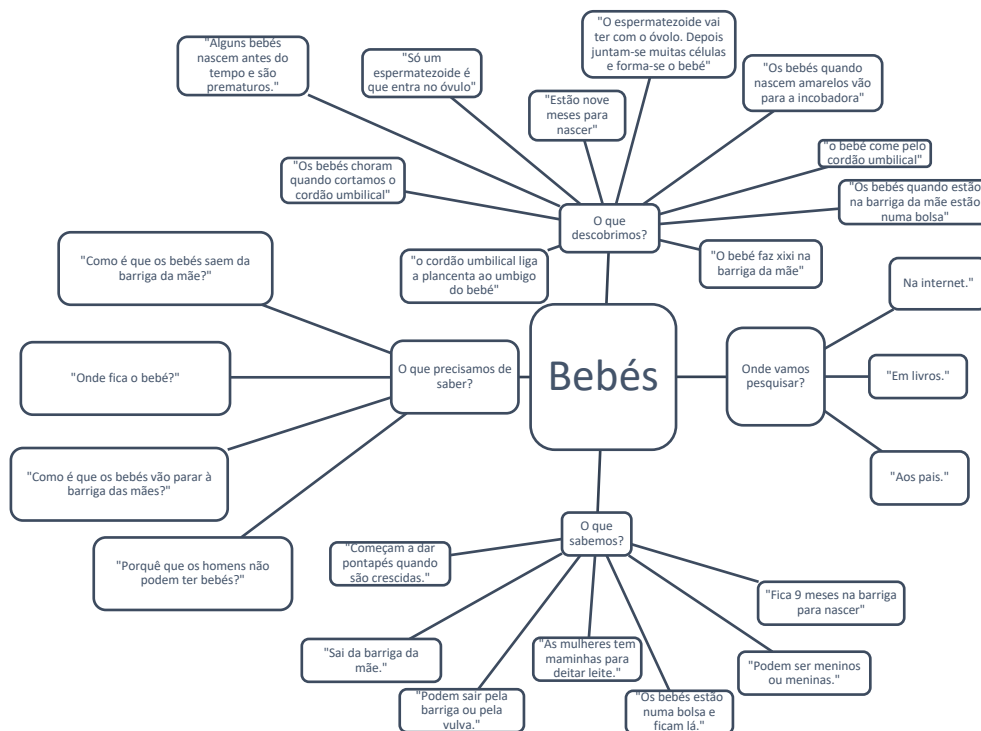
"O espermatezoide vai ter com o óvolo. Depois juntam-se muitas células e forma-se o bebé"

"Alguns bebés nascem antes do tempo e são prematuros."

"Só um espermatezoide é que entra no óvulo"

"Os bebés quando nascem amarelos vão para a incobadora"

"Estão nove meses para nascer"

"o bebé come pelo cordão umbilical"

"Os bebés choram quando cortamos o cordão umbilical"

"Os bebés quando estão na barriga da mãe estão numa bolsa"

O que descobrimos?

"o cordão umbilical liga a plancenta ao umbigo do bebé"

"O bebé faz xixi na barriga da mãe"

"Como é que os bebés saem da barriga da mãe?"

Na internet."

"Onde fica o bebé?"

O que precisamos de saber?

Bebés

Onde vamos pesquisar?

"Em livros."

"Como é que os bebés vão parar à barriga das mães?"

"Aos pais."

O que sabemos?

"Porquê que os homens não podem ter bebés?"

"Começam a dar pontapés quando são crescidas."

"Fica 9 meses na barriga para nascer"

"Sai da barriga da mãe."

"As mulheres tem maminhas para deitar leite."

"Podem ser meninos ou meninas."

"Podem sair pela barriga ou pela vulva."

"Os bebés estão numa bolsa e ficam lá."